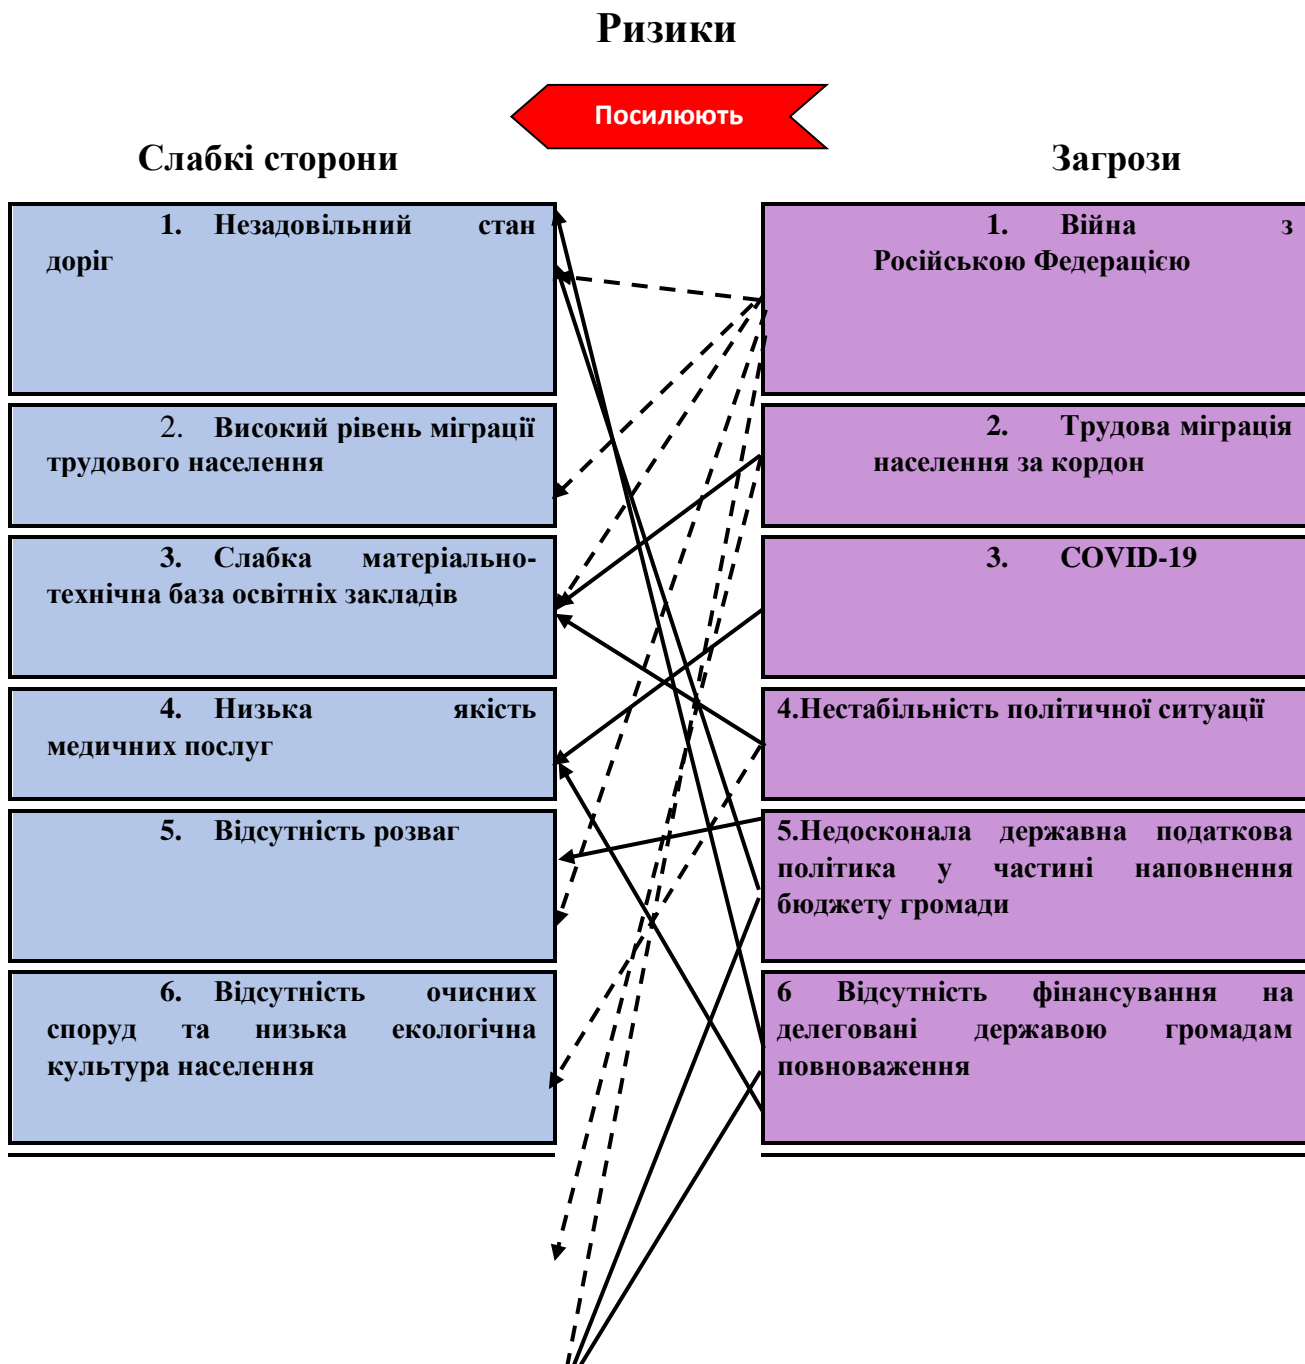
Ризики

Посилюють

Слабкі сторони

Загрози

1. Незадовільний стан доріг

2. Високий рівень міграції трудового населення

3. Слабка матеріально-технічна база освітніх закладів

4. Низька якість медичних послуг

5. Відсутність розваг

6. Відсутність очисних споруд та низька екологічна культура населення

1. Війна з Російською Федерацією

2. Трудова міграція населення за кордон

3. COVID-19

4.Нестабільність політичної ситуації

5.Недосконала державна податкова політика у частині наповнення бюджету громади

6 Відсутність фінансування на делеговані державою громадам повноваження